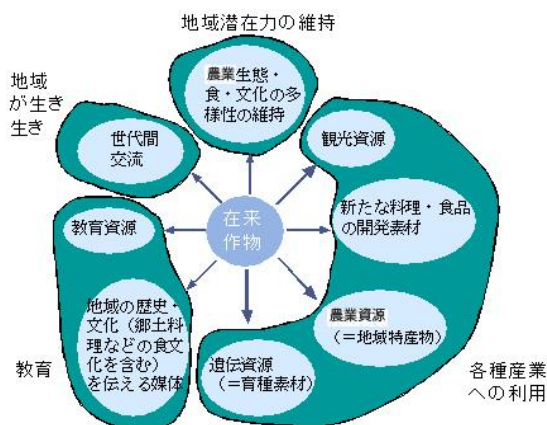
地域潜在力の維持

地域が生き生き

農業生態・食・文化の多様性の維持

世代間交流

観光資源

在来作物

新たな料理・食品の開発素材

教育資源

地域の歴史・文化（郷土料理などの食文化を含む）を伝える媒体

農業資源（＝地域特産物）

遺伝資源（＝育種素材）

教育

各種産業への利用